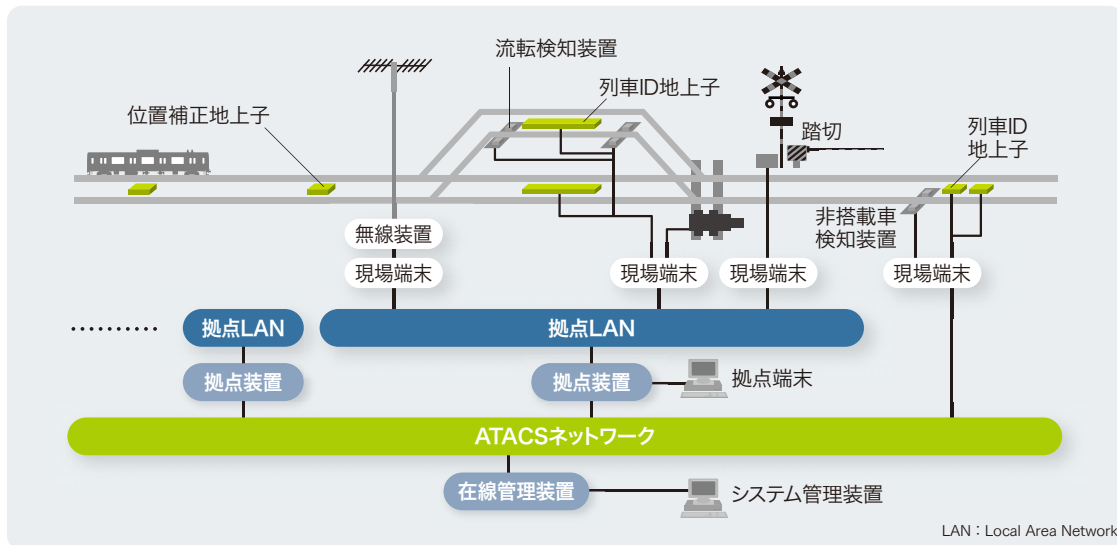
流転検知装置

列車ID地上子

位置補正地上子

踏切

列車ID
地上子

非搭載車
検知装置

無線装置

現場端末

現場端末

現場端末

現場端末

拠点LAN

拠点LAN

拠点装置

拠点装置

拠点端末

ATACSネットワーク

在線管理装置

システム管理装置

LAN：Local Area Network